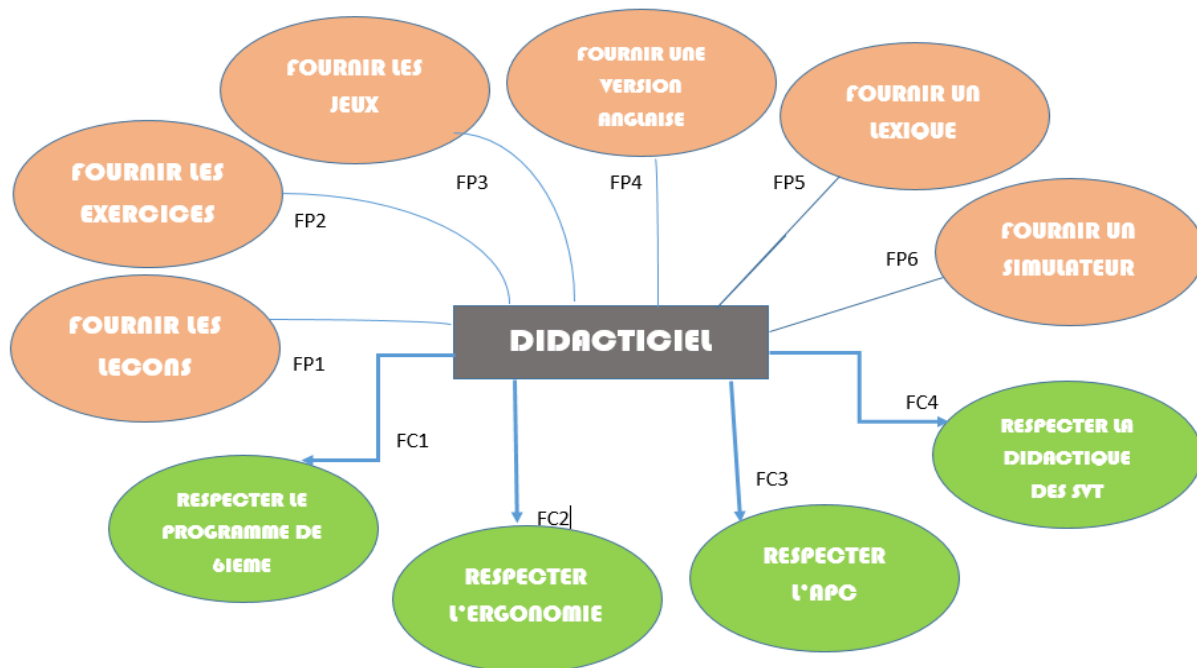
FOURNIR LES JEUX

FOURNIR UNE VERSION ANGLAISE

FOURNIR UN LEXIQUE

FOURNIR LES EXERCICES

FP3

FP4

FP5

FP2

FOURNIR UN SIMULATEUR

FP6

FOURNIR LES LECONS

DIDACTICIEL

FP1

FC4

FC1

RESPECTER LA DIDACTIQUE DES SVT

FC3

RESPECTER LE PROGRAMME DE 6IEME

FC2

RESPECTER L'APC

RESPECTER L'ERGONOMIE